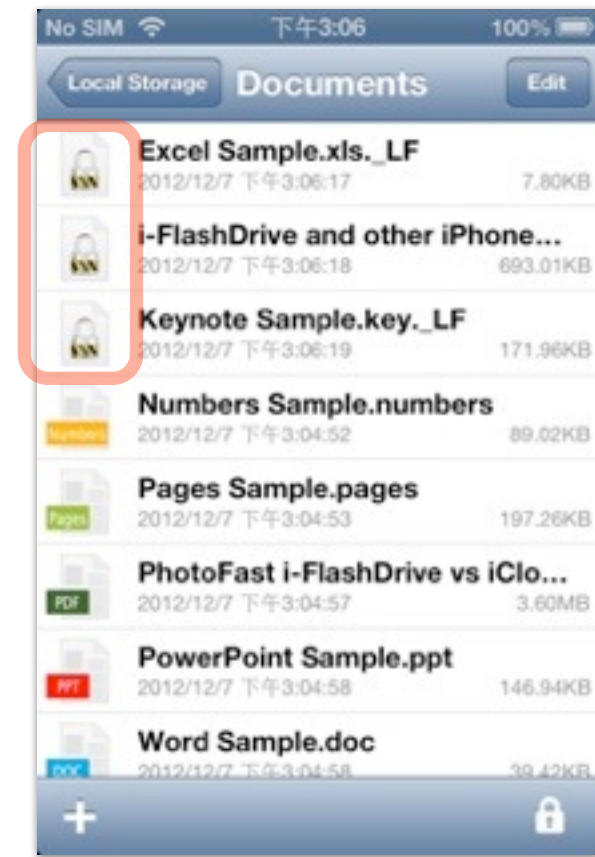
No SIM 下午3:06 100%

Local Storage Documents Edit

Excel Sample.xls._LF
2012/12/7 下午3:06:17 7.80KB

i-FlashDrive and other iPhone...
2012/12/7 下午3:06:18 693.01KB

Keynote Sample.key._LF
2012/12/7 下午3:06:19 171.96KB

Numbers
Numbers Sample.numbers
2012/12/7 下午3:04:52 89.02KB

Pages
Pages Sample.pages
2012/12/7 下午3:04:53 197.26KB

PDF
PhotoFast i-FlashDrive vs iClo...
2012/12/7 下午3:04:57 3.60MB

PPT
PowerPoint Sample.ppt
2012/12/7 下午3:04:58 146.94KB

DOC
Word Sample.doc
2012/12/7 下午3:04:58 39.42KB

+